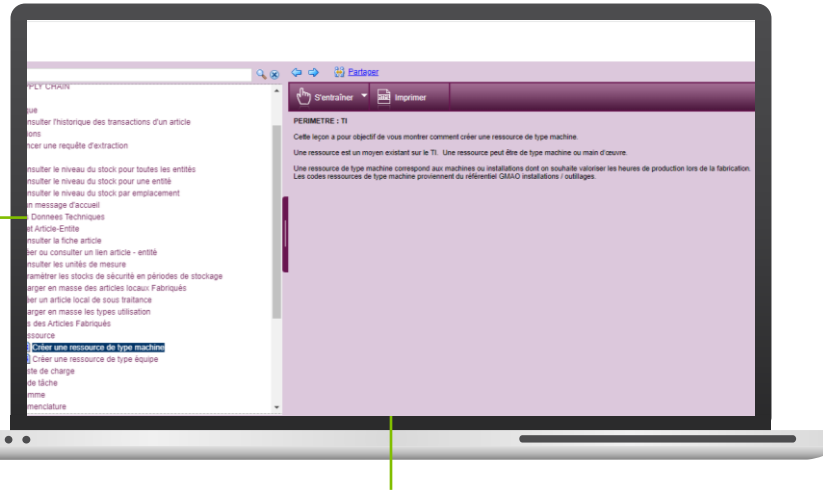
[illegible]PPLY CHAIN
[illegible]ue
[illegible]nsulter l'historique des transactions d'un article
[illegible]ions
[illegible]ncer une requête d'extraction
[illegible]nsulter le niveau du stock pour toutes les entités
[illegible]nsulter le niveau du stock pour une entité
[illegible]nsulter le niveau du stock par emplacement
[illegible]n message d'accueil
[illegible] Donnees Techniques
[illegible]t Article-Entite
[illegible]nsulter la fiche article
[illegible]éer ou consulter un lien article - entité
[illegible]nsulter les unités de mesure
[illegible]ramétrer les stocks de sécurité en périodes de stockage
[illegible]arger en masse des articles locaux Fabriqués
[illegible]er un article local de sous traitance
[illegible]arger en masse les types utilisation
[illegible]s des Articles Fabriqués
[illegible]ssource
Créer une ressource de type machine
Créer une ressource de type équipe
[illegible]ste de charge
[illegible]de tâche
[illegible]mme
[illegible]menclature

Partager

S'entraîner
Imprimer

PERIMETRE : TI

Cette leçon a pour objectif de vous montrer comment créer une ressource de type machine.

Une ressource est un moyen existant sur le TI. Une ressource peut être de type machine ou main d'œuvre.

Une ressource de type machine correspond aux machines ou installations dont on souhaite valoriser les heures de production lors de la fabrication. Les codes ressources de type machine proviennent du référentiel GMAO installations / outillages.